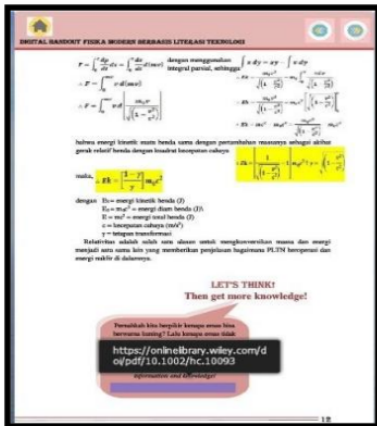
DIGITAL HANDOUT FISIKA MODERN BERBASIS LITERASI TEKNOLOGI

$F = \int_0^v \frac{dp}{dt} dx = \int_0^v \frac{dx}{dt} d(mv)$ dengan menggunakan integral parsial, sehingga $\int x\, dy = xy - \int y\, dx$

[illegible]

bahwa energi kinetik suatu benda sama dengan pertambahan massanya sebagai akibat gerak relatif benda dengan kuadrat kecepatan cahaya

maka, $Ek = \left[\frac{1-\gamma}{\gamma}\right] m_0 c^2$

dengan Ek = energi kinetik benda (J)
$E_0 = m_0 c^2$ = energi diam benda (J)
$E = mc^2$ = energi total benda (J)
c = kecepatan cahaya (m/s²)
γ = tetapan transformasi

Relativitas adalah salah satu alasan untuk mengkonversikan massa dan energi menjadi satu sama lain yang memberikan penjelasan bagaimana PLTN beroperasi dan energi reaktif di dalamnya.

LET'S THINK!
Then get more knowledge!

Pernahkah kita berpikir kenapa awan bisa berwarna kuning? Lalu kenapa awan tidak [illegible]

https://onlinelibrary.wiley.com/doi/pdf/10.1002/hc.10093

information and technology

12